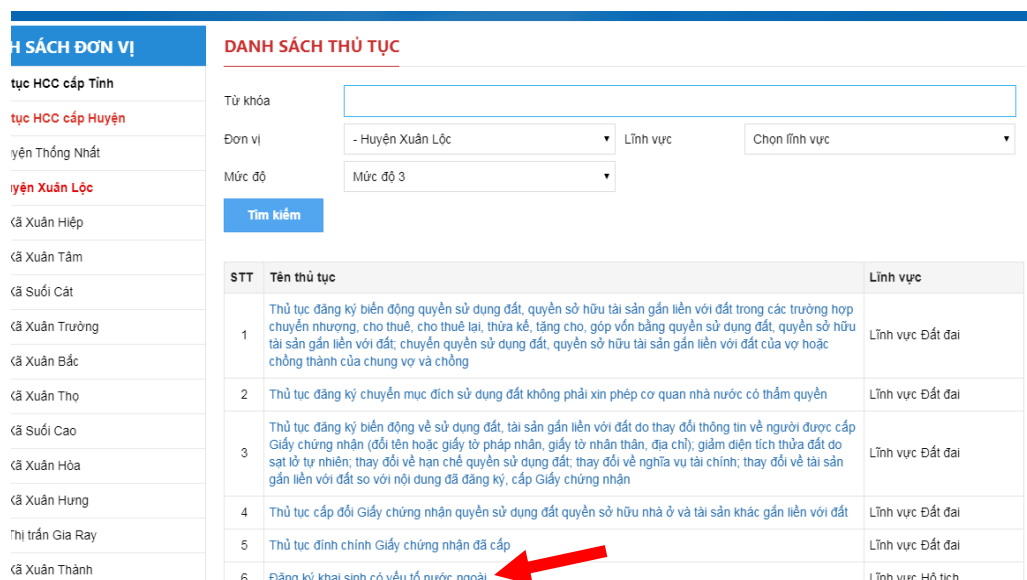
H SÁCH ĐƠN VỊ

tục HCC cấp Tỉnh

tục HCC cấp Huyện

yện Thống Nhất

uyện Xuân Lộc

ã Xuân Hiệp

ã Xuân Tâm

ã Suối Cát

ã Xuân Trường

ã Xuân Bắc

ã Xuân Thọ

ã Suối Cao

ã Xuân Hòa

ã Xuân Hưng

Thị trấn Gia Ray

ã Xuân Thành

DANH SÁCH THỦ TỤC

Từ khóa

Đơn vị - Huyện Xuân Lộc

Lĩnh vực Chọn lĩnh vực

Mức độ Mức độ 3

Tìm kiếm

| STT | Tên thủ tục | Lĩnh vực |
|---|---|---|
| 1 | Thủ tục đăng ký biến động quyền sử dụng đất, quyền sở hữu tài sản gắn liền với đất trong các trường hợp chuyển nhượng, cho thuê, cho thuê lại, thừa kế, tặng cho, góp vốn bằng quyền sử dụng đất, quyền sở hữu tài sản gắn liền với đất; chuyển quyền sử dụng đất, quyền sở hữu tài sản gắn liền với đất của vợ hoặc chồng thành của chung vợ và chồng | Lĩnh vực Đất đai |
| 2 | Thủ tục đăng ký chuyển mục đích sử dụng đất không phải xin phép cơ quan nhà nước có thẩm quyền | Lĩnh vực Đất đai |
| 3 | Thủ tục đăng ký biến động về sử dụng đất, tài sản gắn liền với đất do thay đổi thông tin về người được cấp Giấy chứng nhận (đổi tên hoặc giấy tờ pháp nhân, giấy tờ nhân thân, địa chỉ); giảm diện tích thửa đất do sạt lở tự nhiên; thay đổi về hạn chế quyền sử dụng đất; thay đổi về nghĩa vụ tài chính; thay đổi về tài sản gắn liền với đất so với nội dung đã đăng ký, cấp Giấy chứng nhận | Lĩnh vực Đất đai |
| 4 | Thủ tục cấp đổi Giấy chứng nhận quyền sử dụng đất quyền sở hữu nhà ở và tài sản khác gắn liền với đất | Lĩnh vực Đất đai |
| 5 | Thủ tục đính chính Giấy chứng nhận đã cấp | Lĩnh vực Đất đai |
| 6 | Đăng ký khai sinh có yếu tố nước ngoài | Lĩnh vực Hộ tịch |